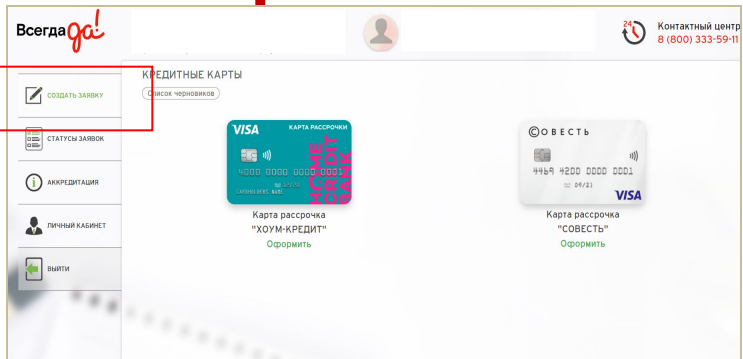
Всегда да!

Контактный центр
8 (800) 333-59-11

СОЗДАТЬ ЗАЯВКУ

СТАТУСЫ ЗАЯВОК

АККРЕДИТАЦИЯ

ЛИЧНЫЙ КАБИНЕТ

ВЫЙТИ

КРЕДИТНЫЕ КАРТЫ

Список черновиков

VISA КАРТА РАССРОЧКИ
4000 0000 0000 0003
HOME CREDIT BANK

Карта рассрочка
"ХОУМ-КРЕДИТ"
Оформить

СОВЕСТЬ
4469 4200 0000 0001
09/21
VISA

Карта рассрочка
"СОВЕСТЬ"
Оформить